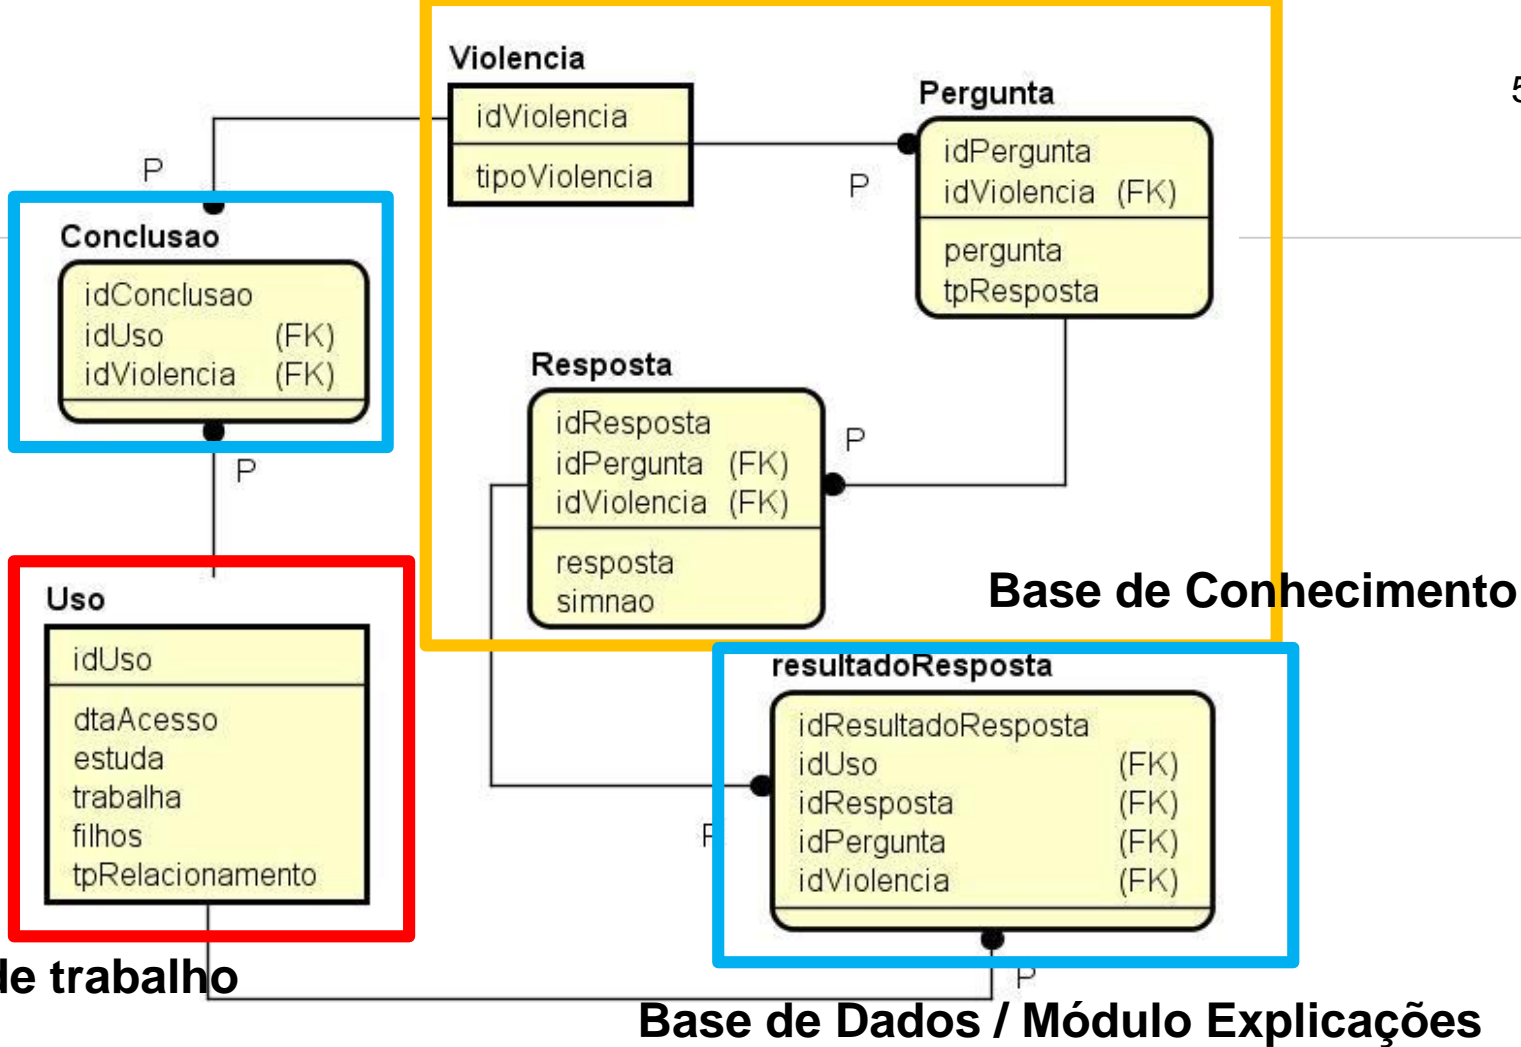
Violencia

idViolencia

tipoViolencia

Pergunta

idPergunta
idViolencia (FK)

pergunta
tpResposta

P

P

Conclusao

idConclusao
idUso (FK)
idViolencia (FK)

P

Resposta

idResposta
idPergunta (FK)
idViolencia (FK)

resposta
simnao

P

Base de Conhecimento

Uso

idUso

dtaAcesso
estuda
trabalha
filhos
tpRelacionamento

resultadoResposta

idResultadoResposta
idUso (FK)
idResposta (FK)
idPergunta (FK)
idViolencia (FK)

P

P

le trabalho

Base de Dados / Módulo Explicações